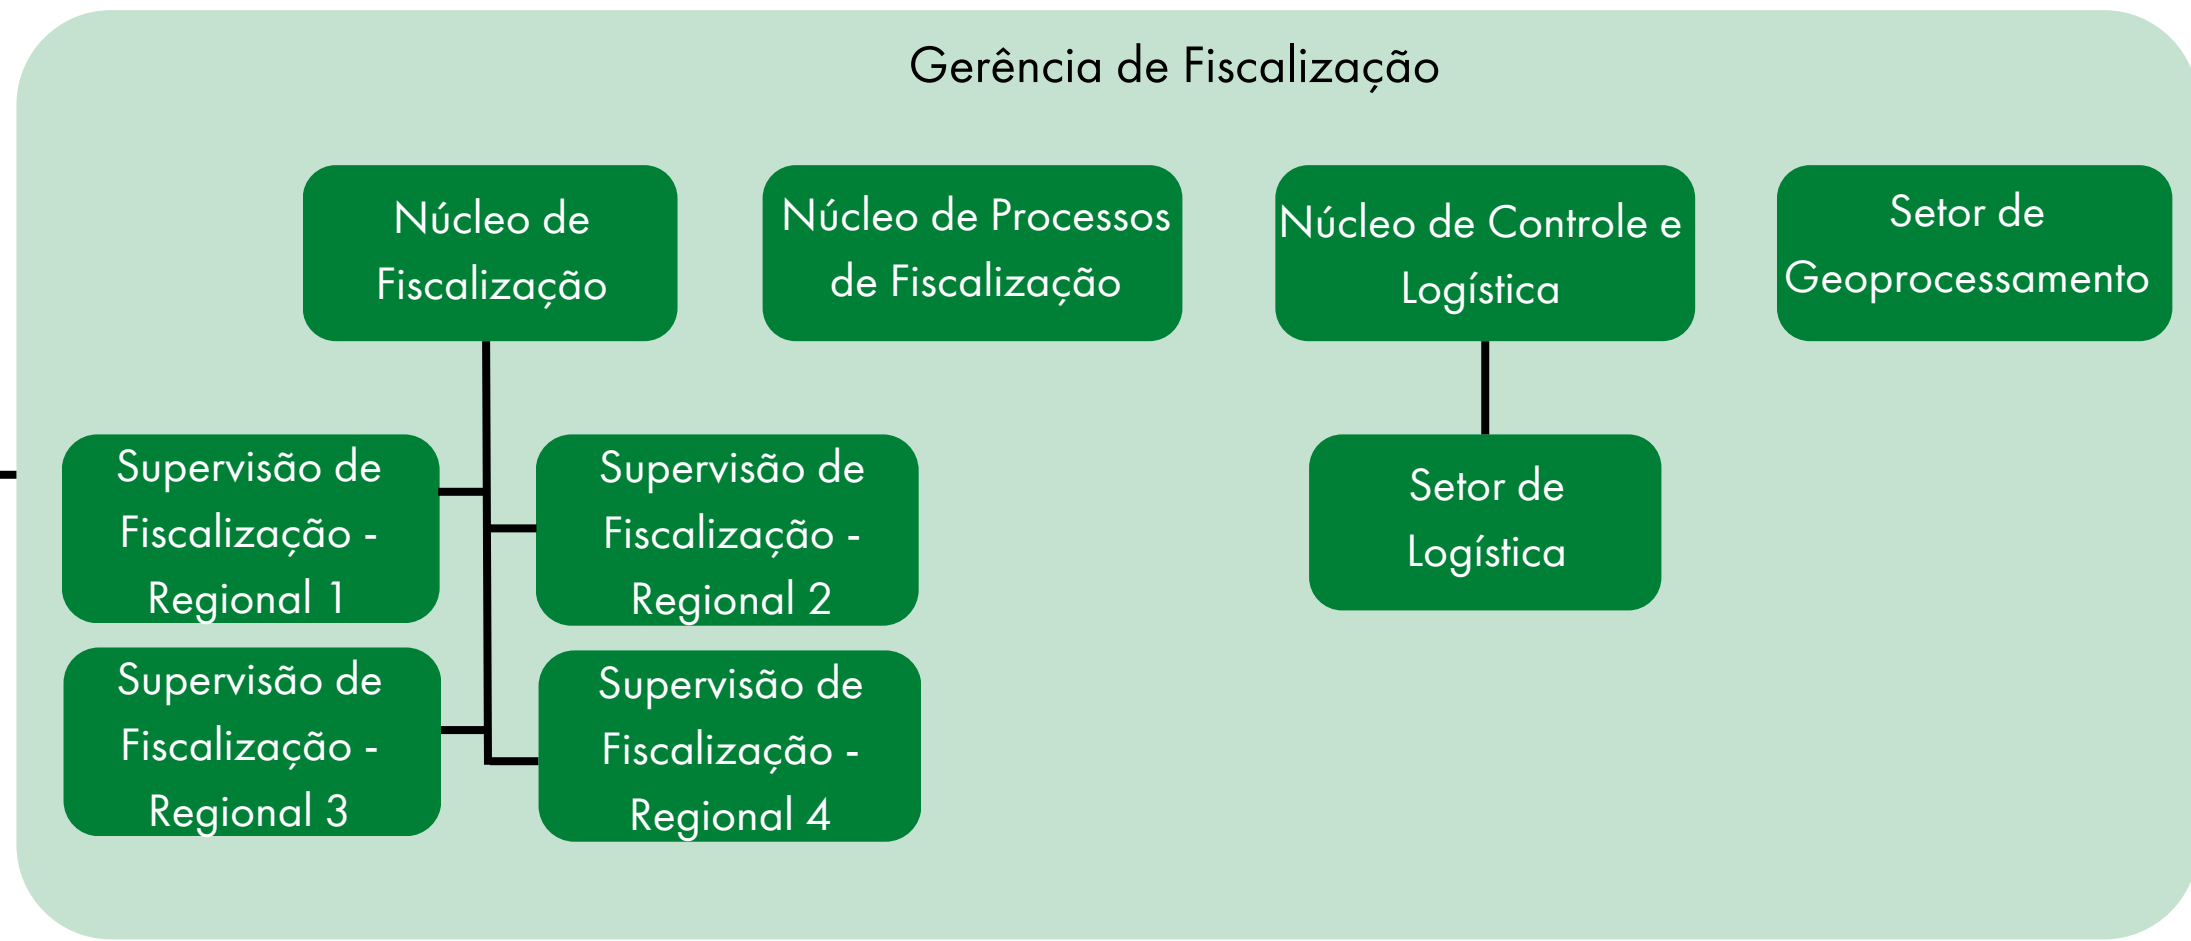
Gerência de Fiscalização

Núcleo de Fiscalização

Núcleo de Processos de Fiscalização

Núcleo de Controle e Logística

Setor de Geoprocessamento

Supervisão de Fiscalização - Regional 1

Supervisão de Fiscalização - Regional 2

Setor de Logística

Supervisão de Fiscalização - Regional 3

Supervisão de Fiscalização - Regional 4